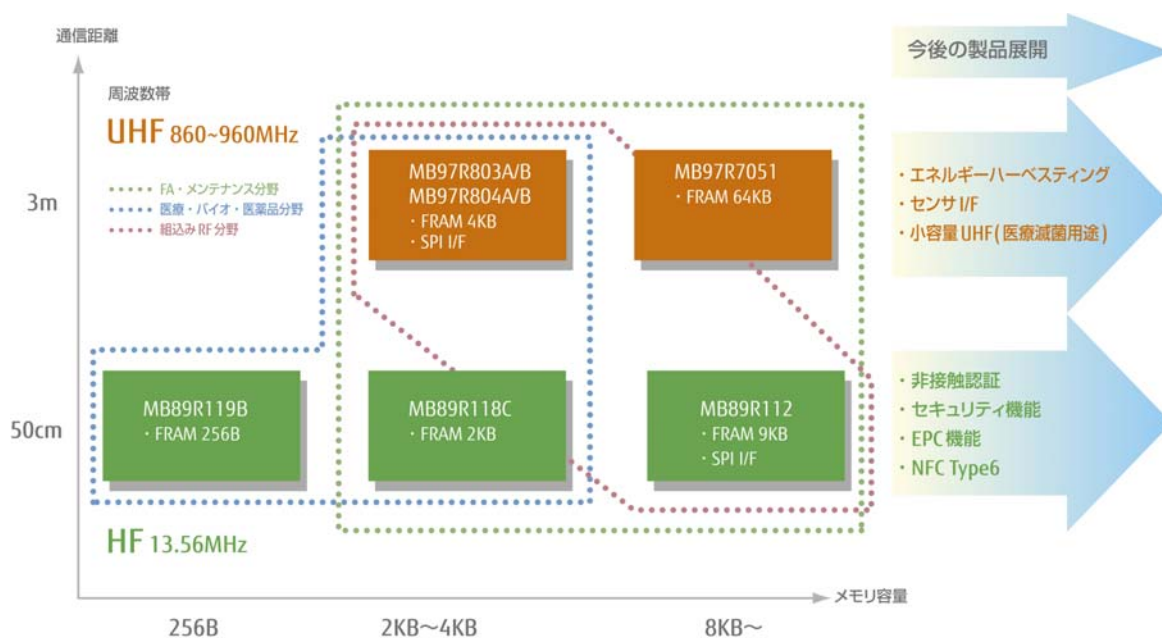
通信距離

周波数帯

UHF 860~960MHz

FA・メンテナンス分野
医療・バイオ・医薬品分野
組込み RF 分野

3m

50cm

MB97R803A/B
MB97R804A/B
・FRAM 4KB
・SPI I/F

MB97R7051
・FRAM 64KB

MB89R119B
・FRAM 256B

MB89R118C
・FRAM 2KB

MB89R112
・FRAM 9KB
・SPI I/F

HF 13.56MHz

今後の製品展開

・エネルギーハーベスティング
・センサ I/F
・小容量 UHF(医療滅菌用途)

・非接触認証
・セキュリティ機能
・EPC 機能
・NFC Type6

メモリ容量

256B

2KB~4KB

8KB~